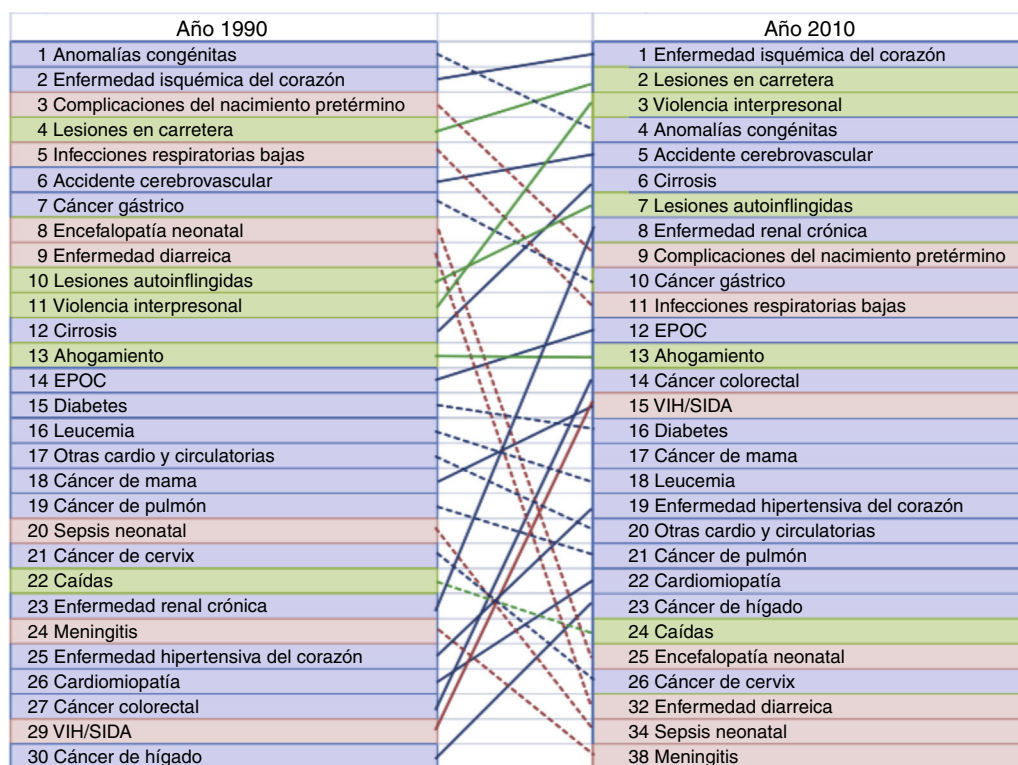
| Año 1990 | Año 2010 |
|---|---|
| 1 Anomalías congénitas | 1 Enfermedad isquémica del corazón |
| 2 Enfermedad isquémica del corazón | 2 Lesiones en carretera |
| 3 Complicaciones del nacimiento pretérmino | 3 Violencia interpresonal |
| 4 Lesiones en carretera | 4 Anomalías congénitas |
| 5 Infecciones respiratorias bajas | 5 Accidente cerebrovascular |
| 6 Accidente cerebrovascular | 6 Cirrosis |
| 7 Cáncer gástrico | 7 Lesiones autoinflingidas |
| 8 Encefalopatía neonatal | 8 Enfermedad renal crónica |
| 9 Enfermedad diarreica | 9 Complicaciones del nacimiento pretérmino |
| 10 Lesiones autoinflingidas | 10 Cáncer gástrico |
| 11 Violencia interpresonal | 11 Infecciones respiratorias bajas |
| 12 Cirrosis | 12 EPOC |
| 13 Ahogamiento | 13 Ahogamiento |
| 14 EPOC | 14 Cáncer colorectal |
| 15 Diabetes | 15 VIH/SIDA |
| 16 Leucemia | 16 Diabetes |
| 17 Otras cardio y circulatorias | 17 Cáncer de mama |
| 18 Cáncer de mama | 18 Leucemia |
| 19 Cáncer de pulmón | 19 Enfermedad hipertensiva del corazón |
| 20 Sepsis neonatal | 20 Otras cardio y circulatorias |
| 21 Cáncer de cervix | 21 Cáncer de pulmón |
| 22 Caídas | 22 Cardiomiopatía |
| 23 Enfermedad renal crónica | 23 Cáncer de hígado |
| 24 Meningitis | 24 Caídas |
| 25 Enfermedad hipertensiva del corazón | 25 Encefalopatía neonatal |
| 26 Cardiomiopatía | 26 Cáncer de cervix |
| 27 Cáncer colorectal | 32 Enfermedad diarreica |
| 29 VIH/SIDA | 34 Sepsis neonatal |
| 30 Cáncer de hígado | 38 Meningitis |